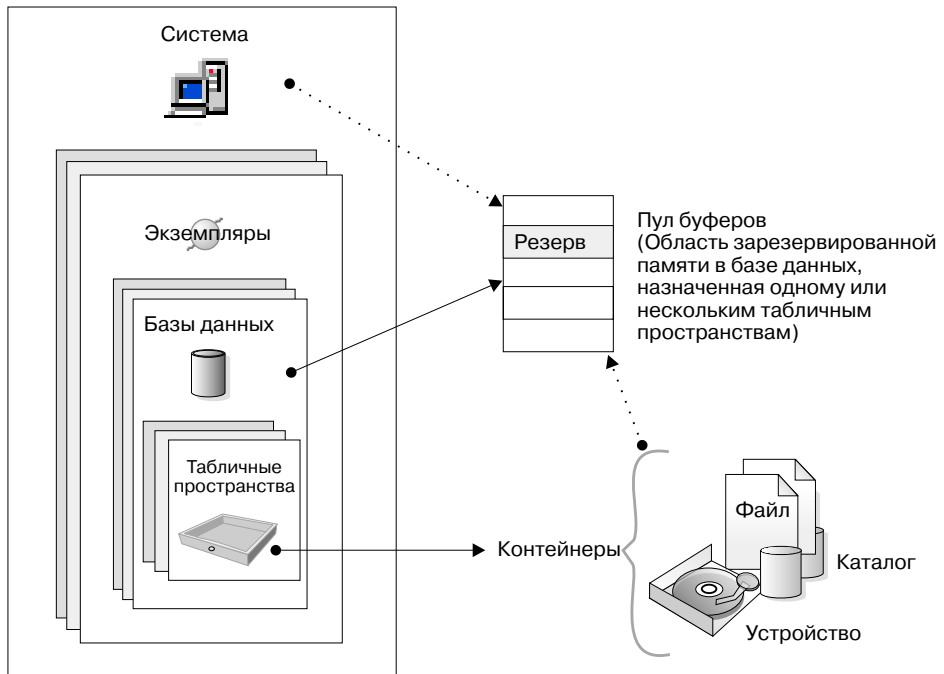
Система

Экземпляры

Базы данных

Табличные пространства

Резерв

Пул буферов (Область зарезервированной памяти в базе данных, назначенная одному или нескольким табличным пространствам)

Контейнеры

Файл

Каталог

Устройство